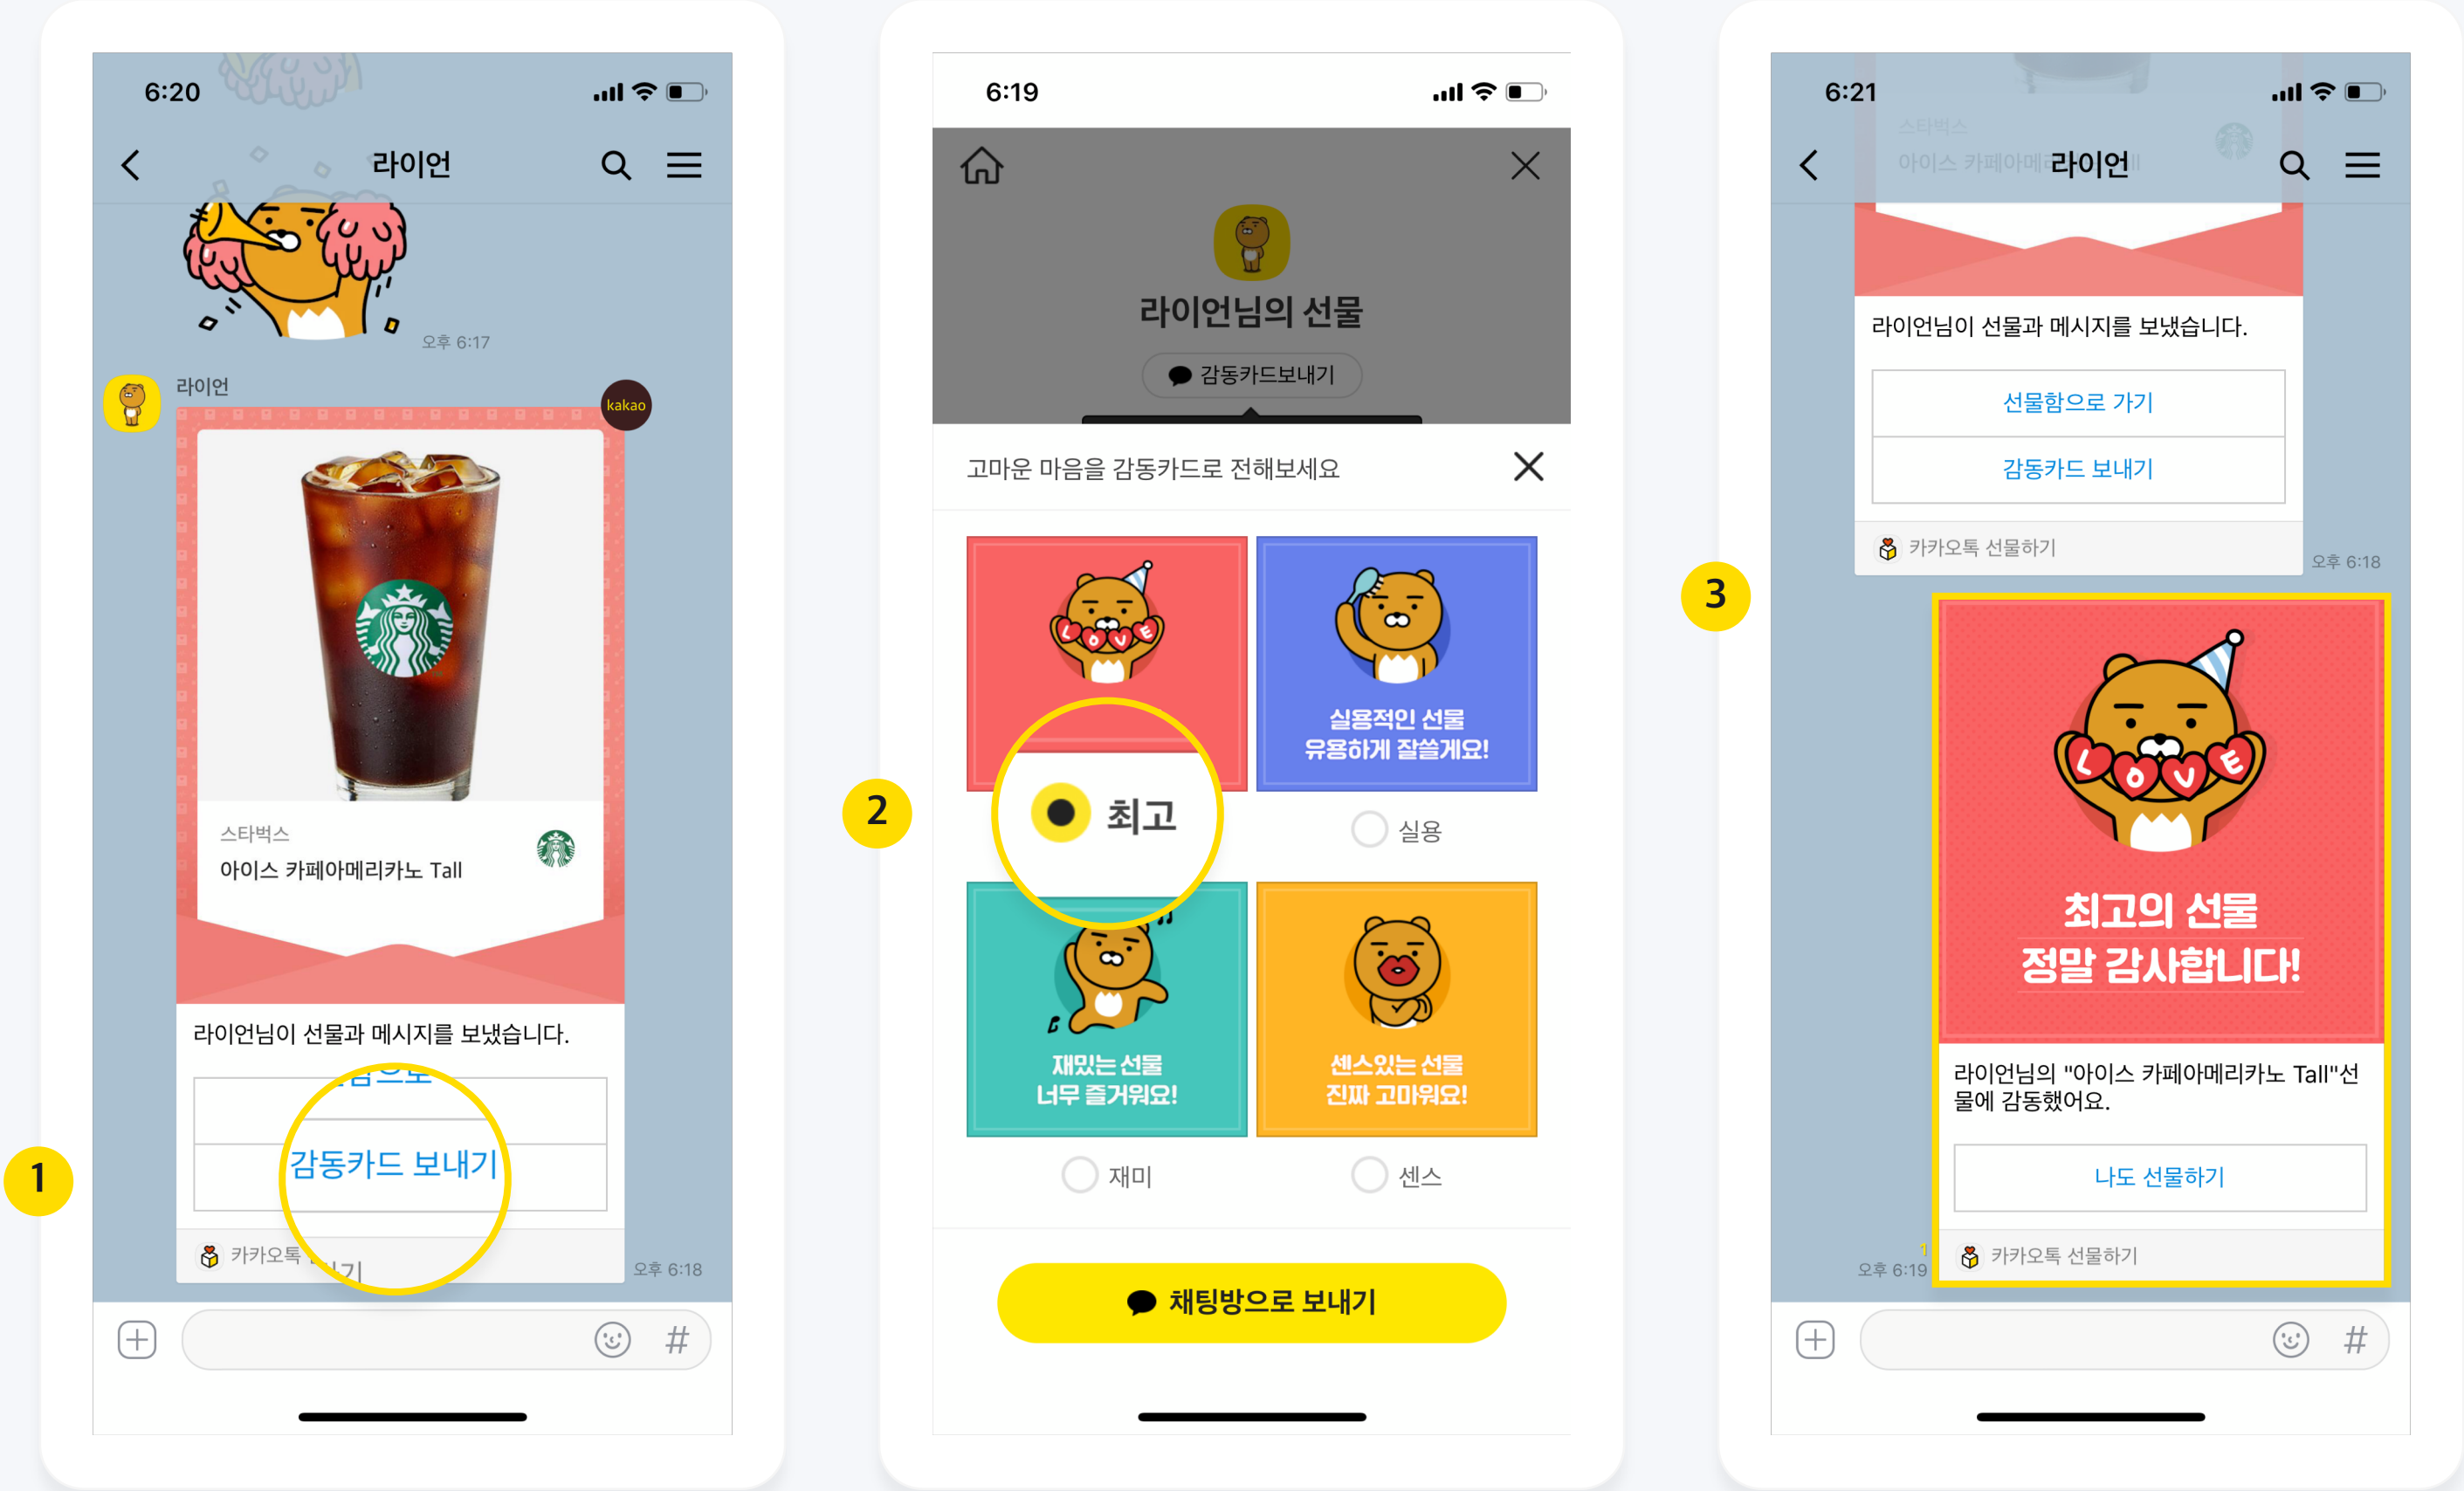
6:20

라이언

오후 6:17

라이언

kakao

스타벅스

아이스 카페아메리카노 Tall

라이언님이 선물과 메시지를 보냈습니다.

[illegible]

감동카드 보내기

카카오톡 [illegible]기

오후 6:18

1

#

6:19

라이언님의 선물

감동카드보내기

고마운 마음을 감동카드로 전해보세요

실용적인 선물 유용하게 잘쓸게요!

2

최고

실용

재밌는 선물 너무 즐거워요!

센스있는 선물 진짜 고마워요!

재미

센스

채팅방으로 보내기

6:21

라이언

라이언님이 선물과 메시지를 보냈습니다.

선물함으로 가기

감동카드 보내기

카카오톡 선물하기

오후 6:18

3

최고의 선물 정말 감사합니다!

라이언님의 "아이스 카페아메리카노 Tall"선물에 감동했어요.

나도 선물하기

오후 6:19

카카오톡 선물하기

#